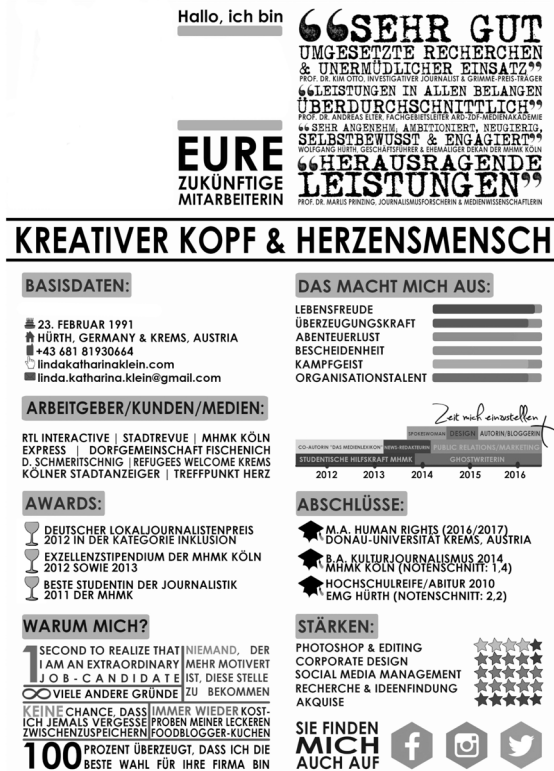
Hallo, ich bin

EURE
ZUKÜNFTIGE
MITARBEITERIN

„SEHR GUT UMGESETZTE RECHERCHEN & UNERMÜDLICHER EINSATZ"
PROF. DR. KIM OTTO, INVESTIGATIVER JOURNALIST & GRIMME-PREIS-TRÄGER

„LEISTUNGEN IN ALLEN BELANGEN ÜBERDURCHSCHNITTLICH"
PROF. DR. ANDREAS ELTER, FACHGEBIETSLEITER ARD-ZDF-MEDIENAKADEMIE

„SEHR ANGENEHM, AMBITIONIERT, NEUGIERIG, SELBSTBEWUSST & ENGAGIERT"
WOLFGANG HÜRTH, GESCHÄFTSFÜHRER & EHEMALIGER DEKAN DER MHMK KÖLN

„HERAUSRAGENDE LEISTUNGEN"
PROF. DR. MARLIS PRINZING, JOURNALISMUSFORSCHERIN & MEDIENWISSENSCHAFTLERIN

KREATIVER KOPF & HERZENSMENSCH

BASISDATEN:

23. FEBRUAR 1991
HÜRTH, GERMANY & KREMS, AUSTRIA
+43 681 81930664
lindakatharinaklein.com
linda.katharina.klein@gmail.com

ARBEITGEBER/KUNDEN/MEDIEN:

RTL INTERACTIVE | STADTREVUE | MHMK KÖLN EXPRESS | DORFGEMEINSCHAFT FISCHENICH D. SCHMERITSCHNIG | REFUGEES WELCOME KREMS KÖLNER STADTANZEIGER | TREFFPUNKT HERZ

AWARDS:

DEUTSCHER LOKALJOURNALISTENPREIS 2012 IN DER KATEGORIE INKLUSION

EXZELLENZSTIPENDIUM DER MHMK KÖLN 2012 SOWIE 2013

BESTE STUDENTIN DER JOURNALISTIK 2011 DER MHMK

WARUM MICH?

1 SECOND TO REALIZE THAT I AM AN EXTRAORDINARY JOB-CANDIDATE
∞ VIELE ANDERE GRÜNDE
NIEMAND, DER MEHR MOTIVERT IST, DIESE STELLE ZU BEKOMMEN
KEINE CHANCE, DASS ICH JEMALS VERGESSE ZWISCHENZUSPEICHERN
IMMER WIEDER KOSTPROBEN MEINER LECKEREN FOODBLOGGER-KUCHEN
100 PROZENT ÜBERZEUGT, DASS ICH DIE BESTE WAHL FÜR IHRE FIRMA BIN

DAS MACHT MICH AUS:

LEBENSFREUDE
ÜBERZEUGUNGSKRAFT
ABENTEUERLUST
BESCHEIDENHEIT
KAMPFGEIST
ORGANISATIONSTALENT

Zeit mich einzustellen

SPORTJOURNALISTIN | DESIGN | AUTORIN/BLOGGERIN
CO-AUTORIN "DAS MEDIENLEXIKON" | NEWS-REDAKTEURIN | PUBLIC RELATIONS/MARKETING
STUDENTISCHE HILFSKRAFT MHMK | GHOSTWRITERIN
2012 2013 2014 2015 2016

ABSCHLÜSSE:

M.A. HUMAN RIGHTS (2016/2017) DONAU-UNIVERSITÄT KREMS, AUSTRIA

B.A. KULTURJOURNALISMUS 2014 MHMK KÖLN (NOTENSCHNITT: 1,4)

HOCHSCHULREIFE/ABITUR 2010 EMG HÜRTH (NOTENSCHNITT: 2,2)

STÄRKEN:

PHOTOSHOP & EDITING
CORPORATE DESIGN
SOCIAL MEDIA MANAGEMENT
RECHERCHE & IDEENFINDUNG
AKQUISE

SIE FINDEN MICH AUCH AUF